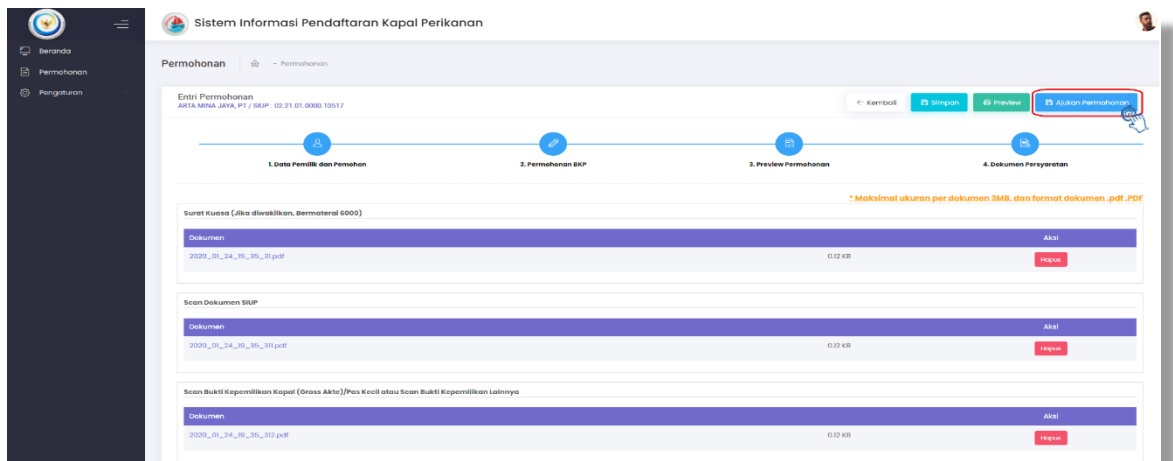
Sistem Informasi Pendaftaran Kapal Perikanan

Beranda
Permohonan
Pengaturan

Permohonan - Permohonan

Entri Permohonan
ARTA MINA JAYA, PT / SIUP : 02.21.01.0000.10517

← Kembali
Simpan
Preview
Ajukan Permohonan

1. Data Pemilik dan Pemohon
2. Permohonan BKP
3. Preview Permohonan
4. Dokumen Persyaratan

* Maksimal ukuran per dokumen 3MB, dan format dokumen .pdf .PDF

Surat Kuasa (Jika diwakilkan, Bermaterai 6000)

| Dokumen | | Aksi |
|---|---|---|
| 2020_01_24_19_35_31.pdf | 0.12 KB | Hapus |

Scan Dokumen SIUP

| Dokumen | | Aksi |
|---|---|---|
| 2020_01_24_19_35_311.pdf | 0.12 KB | Hapus |

Scan Bukti Kepemilikan Kapal (Gross Akte)/Pas Kecil atau Scan Bukti Kepemilikan Lainnya

| Dokumen | | Aksi |
|---|---|---|
| 2020_01_24_19_35_312.pdf | 0.12 KB | Hapus |